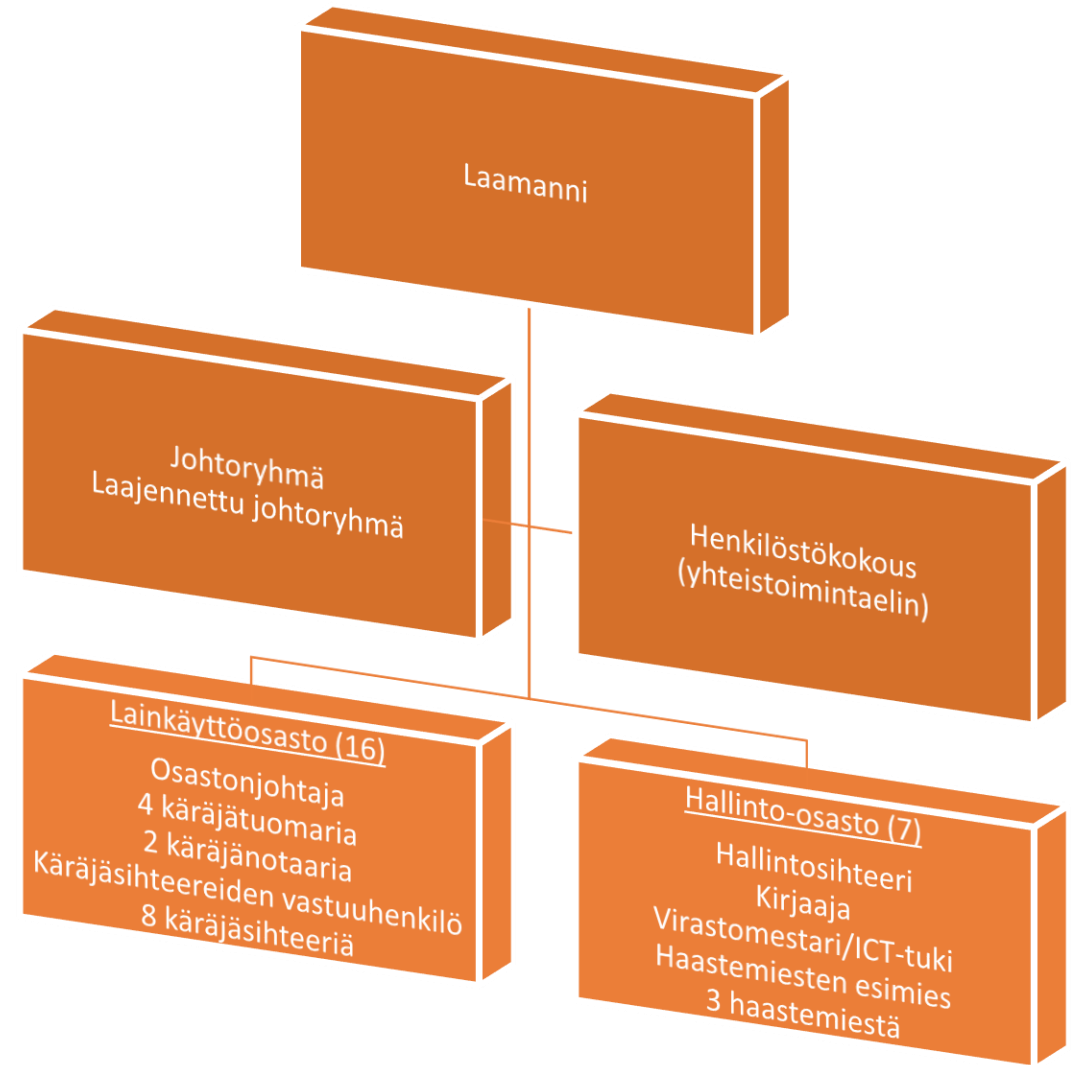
Laamanni

Johtoryhmä
Laajennettu johtoryhmä

Henkilöstökokous
(yhteistoimintaelin)

Lainkäyttöosasto (16)
Osastonjohtaja
4 käräjätuomaria
2 käräjänotaaria
Käräjäsihteereiden vastuuhenkilö
8 käräjäsihteeriä

Hallinto-osasto (7)
Hallintosihteeri
Kirjaaja
Virastomestari/ICT-tuki
Haastemiesten esimies
3 haastemiestä